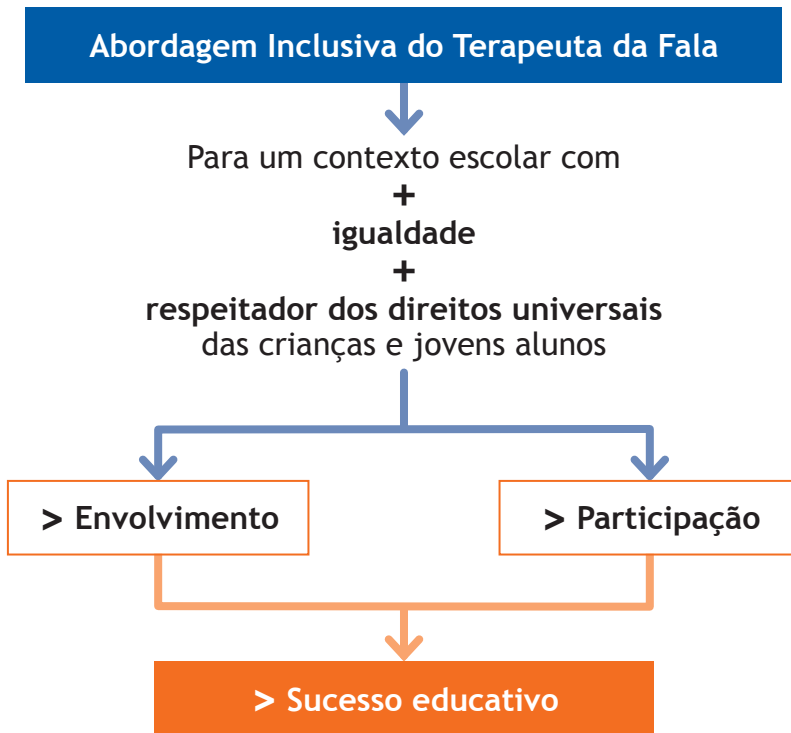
Abordagem Inclusiva do Terapeuta da Fala

Para um contexto escolar com
+
igualdade
+
respeitador dos direitos universais
das crianças e jovens alunos

> Envolvimento

> Participação

> Sucesso educativo